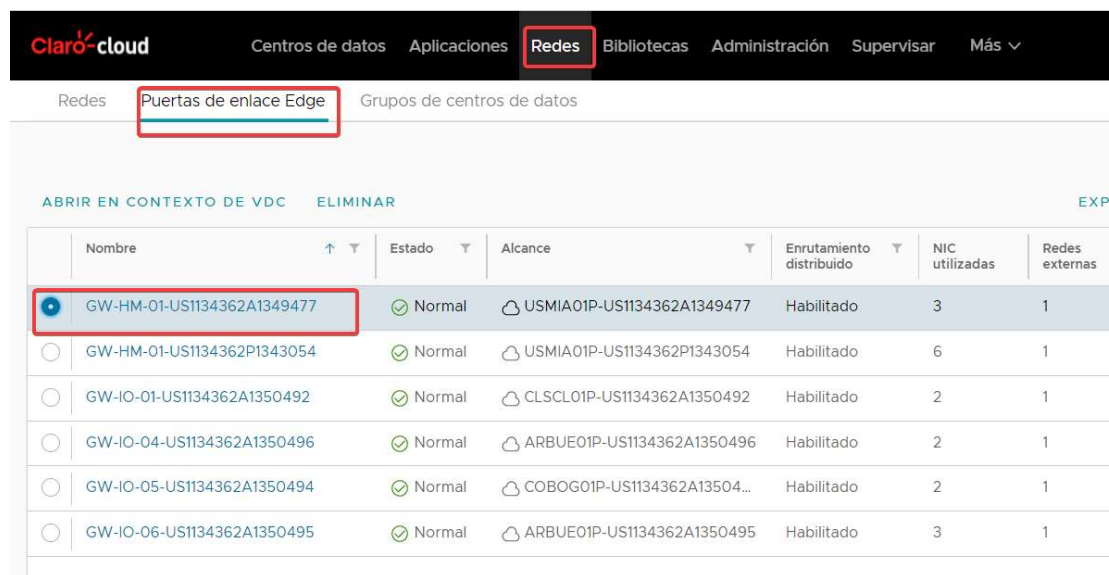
Claro cloud Centros de datos Aplicaciones Redes Bibliotecas Administración Supervisar Más

Redes Puertas de enlace Edge Grupos de centros de datos

ABRIR EN CONTEXTO DE VDC ELIMINAR EXP

| | Nombre | Estado | Alcance | Enrutamiento distribuido | NIC utilizadas | Redes externas |
|---|---|---|---|---|---|---|
| | GW-HM-01-US1134362A1349477 | Normal | USMIA01P-US1134362A1349477 | Habilitado | 3 | 1 |
| | GW-HM-01-US1134362P1343054 | Normal | USMIA01P-US1134362P1343054 | Habilitado | 6 | 1 |
| | GW-IO-01-US1134362A1350492 | Normal | CLSCL01P-US1134362A1350492 | Habilitado | 2 | 1 |
| | GW-IO-04-US1134362A1350496 | Normal | ARBUE01P-US1134362A1350496 | Habilitado | 2 | 1 |
| | GW-IO-05-US1134362A1350494 | Normal | COBOG01P-US1134362A13504... | Habilitado | 2 | 1 |
| | GW-IO-06-US1134362A1350495 | Normal | ARBUE01P-US1134362A1350495 | Habilitado | 3 | 1 |